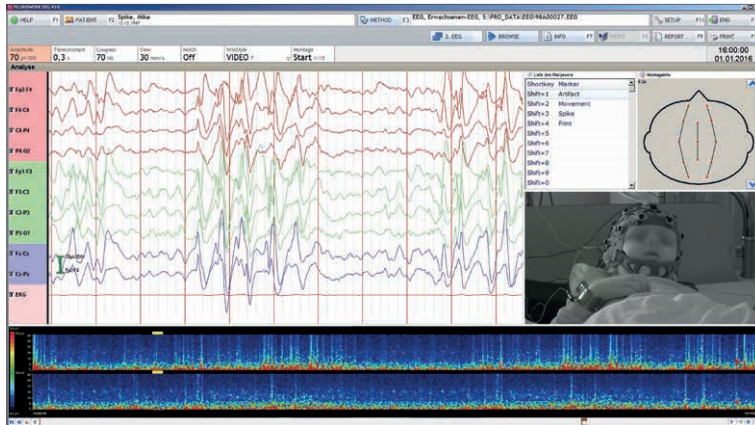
NEUROWERK EEG V.0

HELP F1 PATIENT F2 Spike, Alba METHOD F3 EEG, Erwachsenen-EEG, S:\PRO_DATA\EEG\98A00027.EEG SETUP F11 END

2. EEG BROWSE INFO F7 VIDEO F8 REPORT F9 PRINT

Amplitude 70 µV/div | Timeconstant 0,3 s | Lowpass 70 Hz | View 30 mm/s | Notch Off | WinStyle VIDEO | Montage Start

16:00:00 01.01.2016

Analyse

Fp2-F4
F4-C4
C4-P4
P4-O2
Fp1-F3
F3-C3
C3-P3
P3-O1
Fz-Cz
Cz-Pz
EKG

Liste des Markers

| Shortkey | Marker |
|---|---|
| Shift+1 | Artifact |
| Shift+2 | Movement |
| Shift+3 | Spike |
| Shift+4 | Print |
| Shift+5 | |
| Shift+6 | |
| Shift+7 | |
| Shift+8 | |
| Shift+9 | |
| Shift+0 | |

Montageinfo